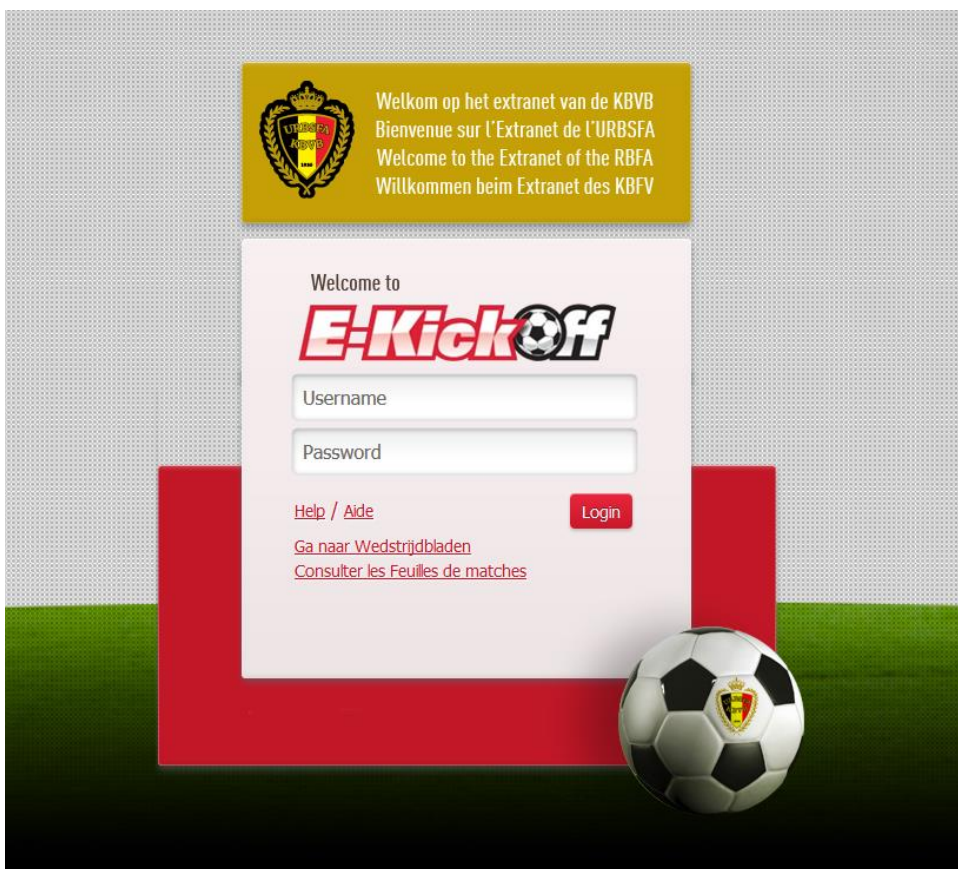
URBSFA
KBVB
1895

Welkom op het extranet van de KBVB
Bienvenue sur l'Extranet de l'URBSFA
Welcome to the Extranet of the RBFA
Willkommen beim Extranet des KBFV

Welcome to
E-KickOff

Username

Password

Help / Aide

Login

Ga naar Wedstrijdbladen
Consulter les Feuilles de matches